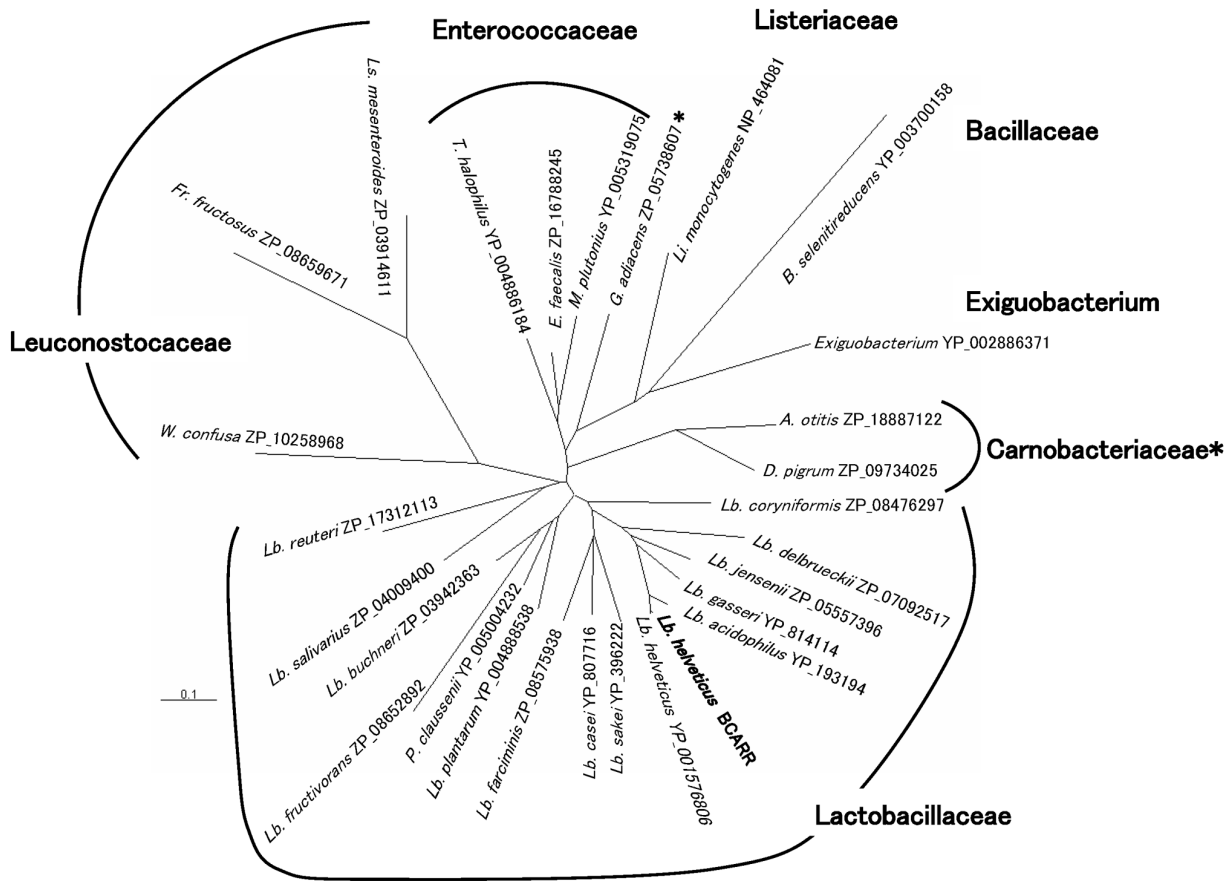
Enterococcaceae

Listeriaceae

Bacillaceae

Exiguobacterium

Leuconostocaceae

Carnobacteriaceae*

Lactobacillaceae

Ls. mesenteroides ZP_03914611

Fr. fructosus ZP_08659671

T. halophilus YP_004886184

E. faecalis ZP_16788245

M. plutonius YP_005319075

G. adiacens ZP_05738607 *

Li. monocytogenes NP_464081

B. selenitireducens YP_003700158

Exiguobacterium YP_002886371

A. otitis ZP_18887122

D. pigrum ZP_09734025

W. confusa ZP_10258968

Lb. coryniformis ZP_08476297

Lb. reuteri ZP_17312113

Lb. delbrueckii ZP_07092517

Lb. jensenii ZP_05557396

Lb. gasseri YP_814114

Lb. acidophilus YP_193194

Lb. salivarius ZP_04009400

Lb. buchneri ZP_03942363

P. claussenii YP_005004232

Lb. plantarum YP_004888538

Lb. farciminis ZP_08575938

Lb. casei YP_807716

Lb. sakei YP_396222

Lb. helveticus BCARR

Lb. helveticus YP_001576806

Lb. fructivorans ZP_08652892

0.1